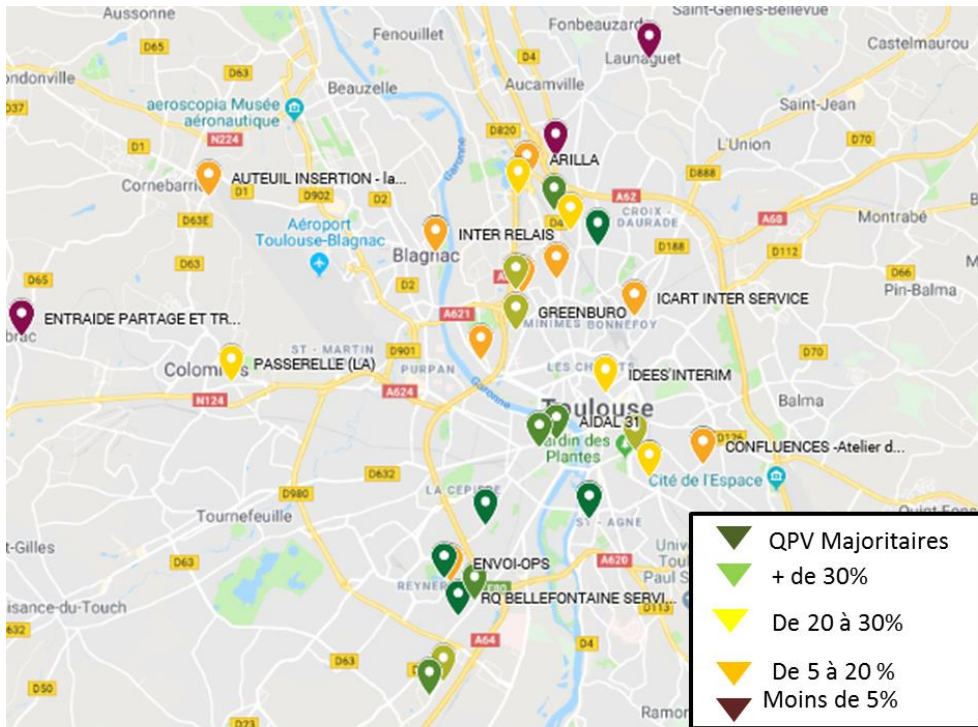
Aussonne
Fenouillet
Fonbeauzard
Saint-Geniès-Bellevue
Launaguet
Castelmaurou
ondonville
D65
D63
Beauzelle
Aucamville
aeroscopia Musée aéronautique
Saint-Jean
037
N224
D820
ARILLA
L'Union
D70
Cornebarrieu
AUTEUIL INSERTION - la...
D1
D902
D2
D888
D63E
Aéroport Toulouse-Blagnac
CROIX-DAURADE
A62
A68
Montrabé
INTER RELAIS
Blagnac
D188
D112
D63
D66
D65
D2
Pin-Balma
ENTRAIDE PARTAGE ET TR...
GREENBURO
ICART INTER SERVICE
A621
MINIMES BONNEFOY
ST-MARTIN
D901
Colomiers
PASSERELLE (LA)
LES CHALETS
D70
PURPAN
IDEES INTERIM
N124
A624
Toulouse
Balma
AIDAL 31
Jardin des Plantes
CONFLUENCES -Atelier d...
D632
Cité de l'Espace
LA CEPIÈRE
D980
Tournefeuille
ST-AGNE
-Gilles
D63
ENVOI-OPS
REYNERIE
A620
RQ BELLEFONTAINE SERVI...
isance-du-Touch
A64
D4
D63
D50
Ramon
D23
QPV Majoritaires
+ de 30%
De 20 à 30%
De 5 à 20 %
Moins de 5%